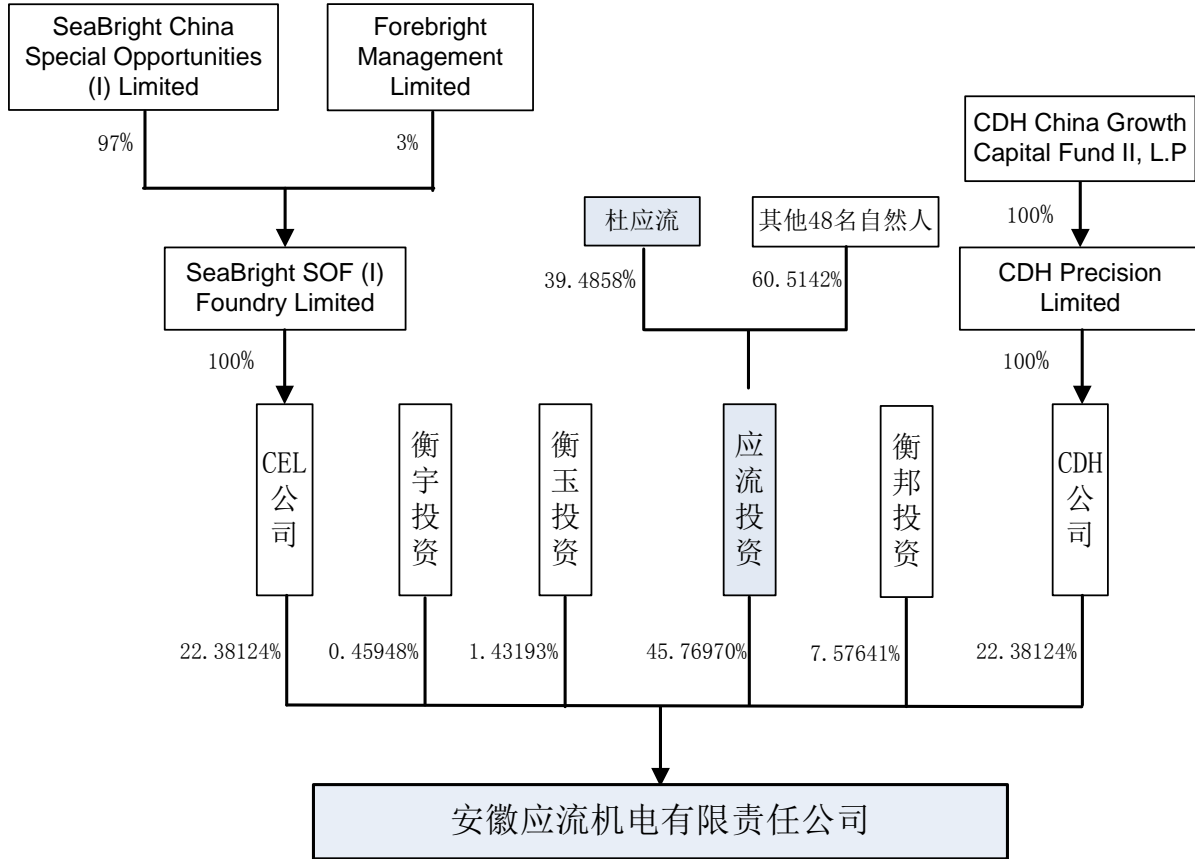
SeaBright China Special Opportunities (I) Limited

Forebright Management Limited

97%

3%

SeaBright SOF (I) Foundry Limited

100%

杜应流

其他48名自然人

39.4858%

60.5142%

CDH China Growth Capital Fund II, L.P

100%

CDH Precision Limited

100%

CEL公司

衡宇投资

衡玉投资

应流投资

衡邦投资

CDH公司

22.38124%

0.45948%

1.43193%

45.76970%

7.57641%

22.38124%

安徽应流机电有限责任公司